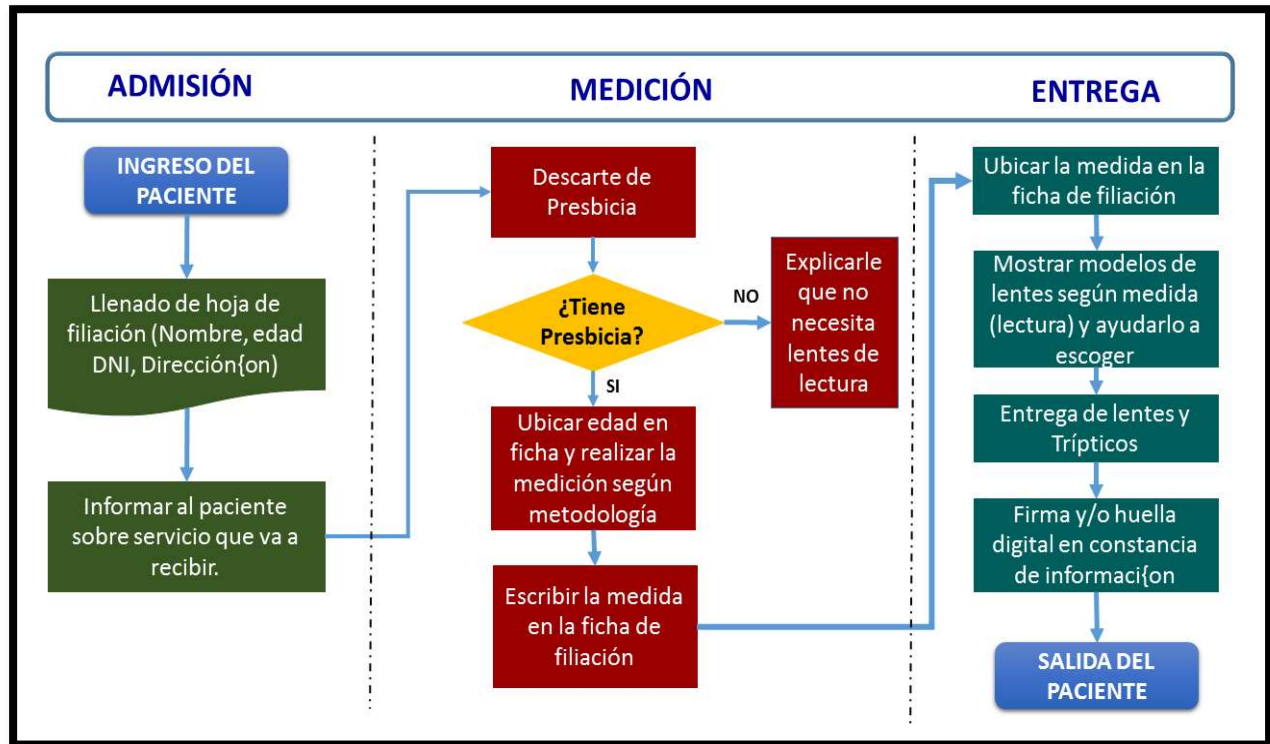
ADMISIÓN

MEDICIÓN

ENTREGA

INGRESO DEL PACIENTE

Llenado de hoja de filiación (Nombre, edad DNI, Dirección{on)

Informar al paciente sobre servicio que va a recibir.

Descarte de Presbicia

¿Tiene Presbicia?

NO

Explicarle que no necesita lentes de lectura

SI

Ubicar edad en ficha y realizar la medición según metodología

Escribir la medida en la ficha de filiación

Ubicar la medida en la ficha de filiación

Mostrar modelos de lentes según medida (lectura) y ayudarlo a escoger

Entrega de lentes y Trípticos

Firma y/o huella digital en constancia de informaci{on

SALIDA DEL PACIENTE